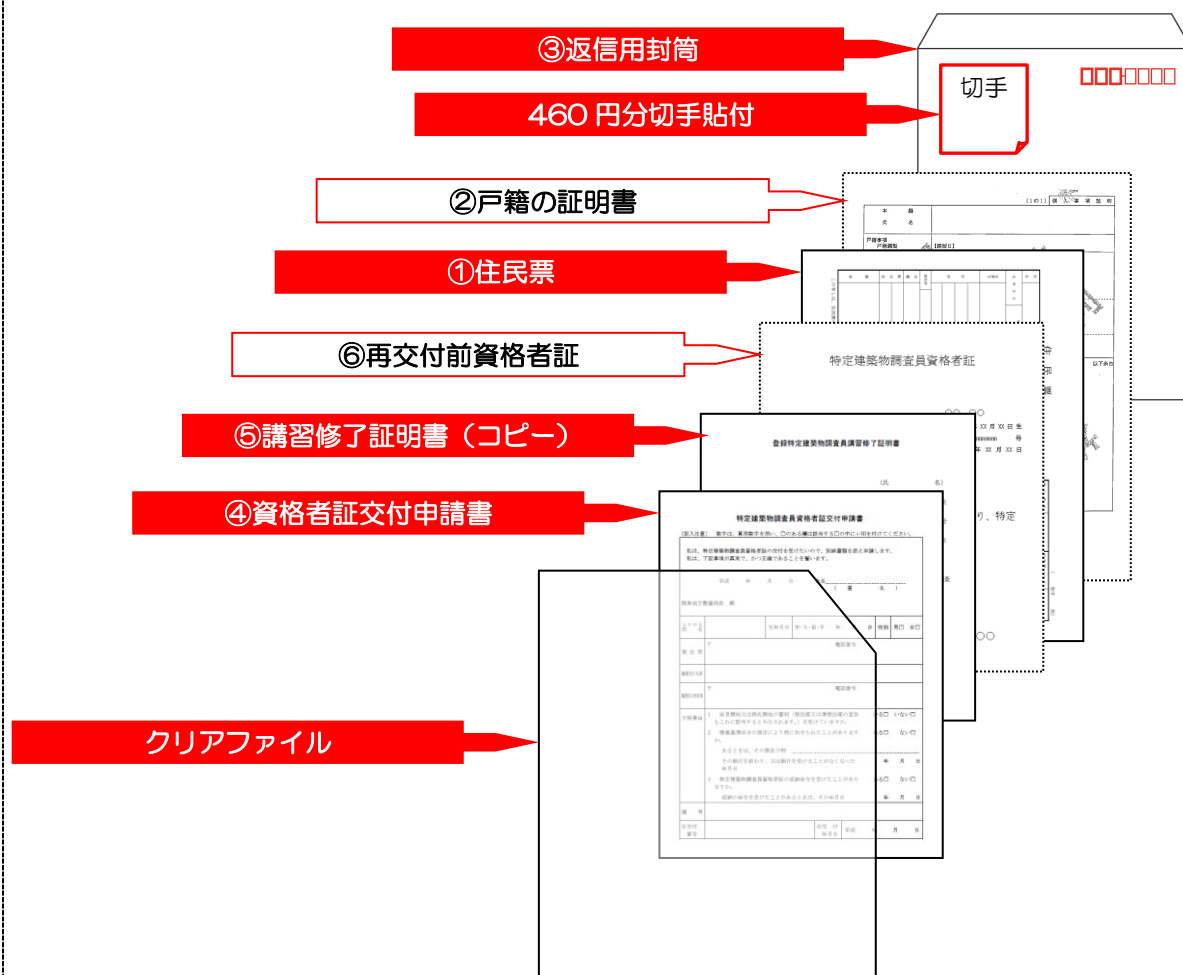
③返信用封筒

切手

□□□-□□□□

460 円分切手貼付

②戸籍の証明書

①住民票

⑥再交付前資格者証

特定建築物調査員資格者証

⑤講習修了証明書（コピー）

登録特定建築物調査員講習修了証明書

④資格者証交付申請書

特定建築物調査員資格者証交付申請書

クリアファイル